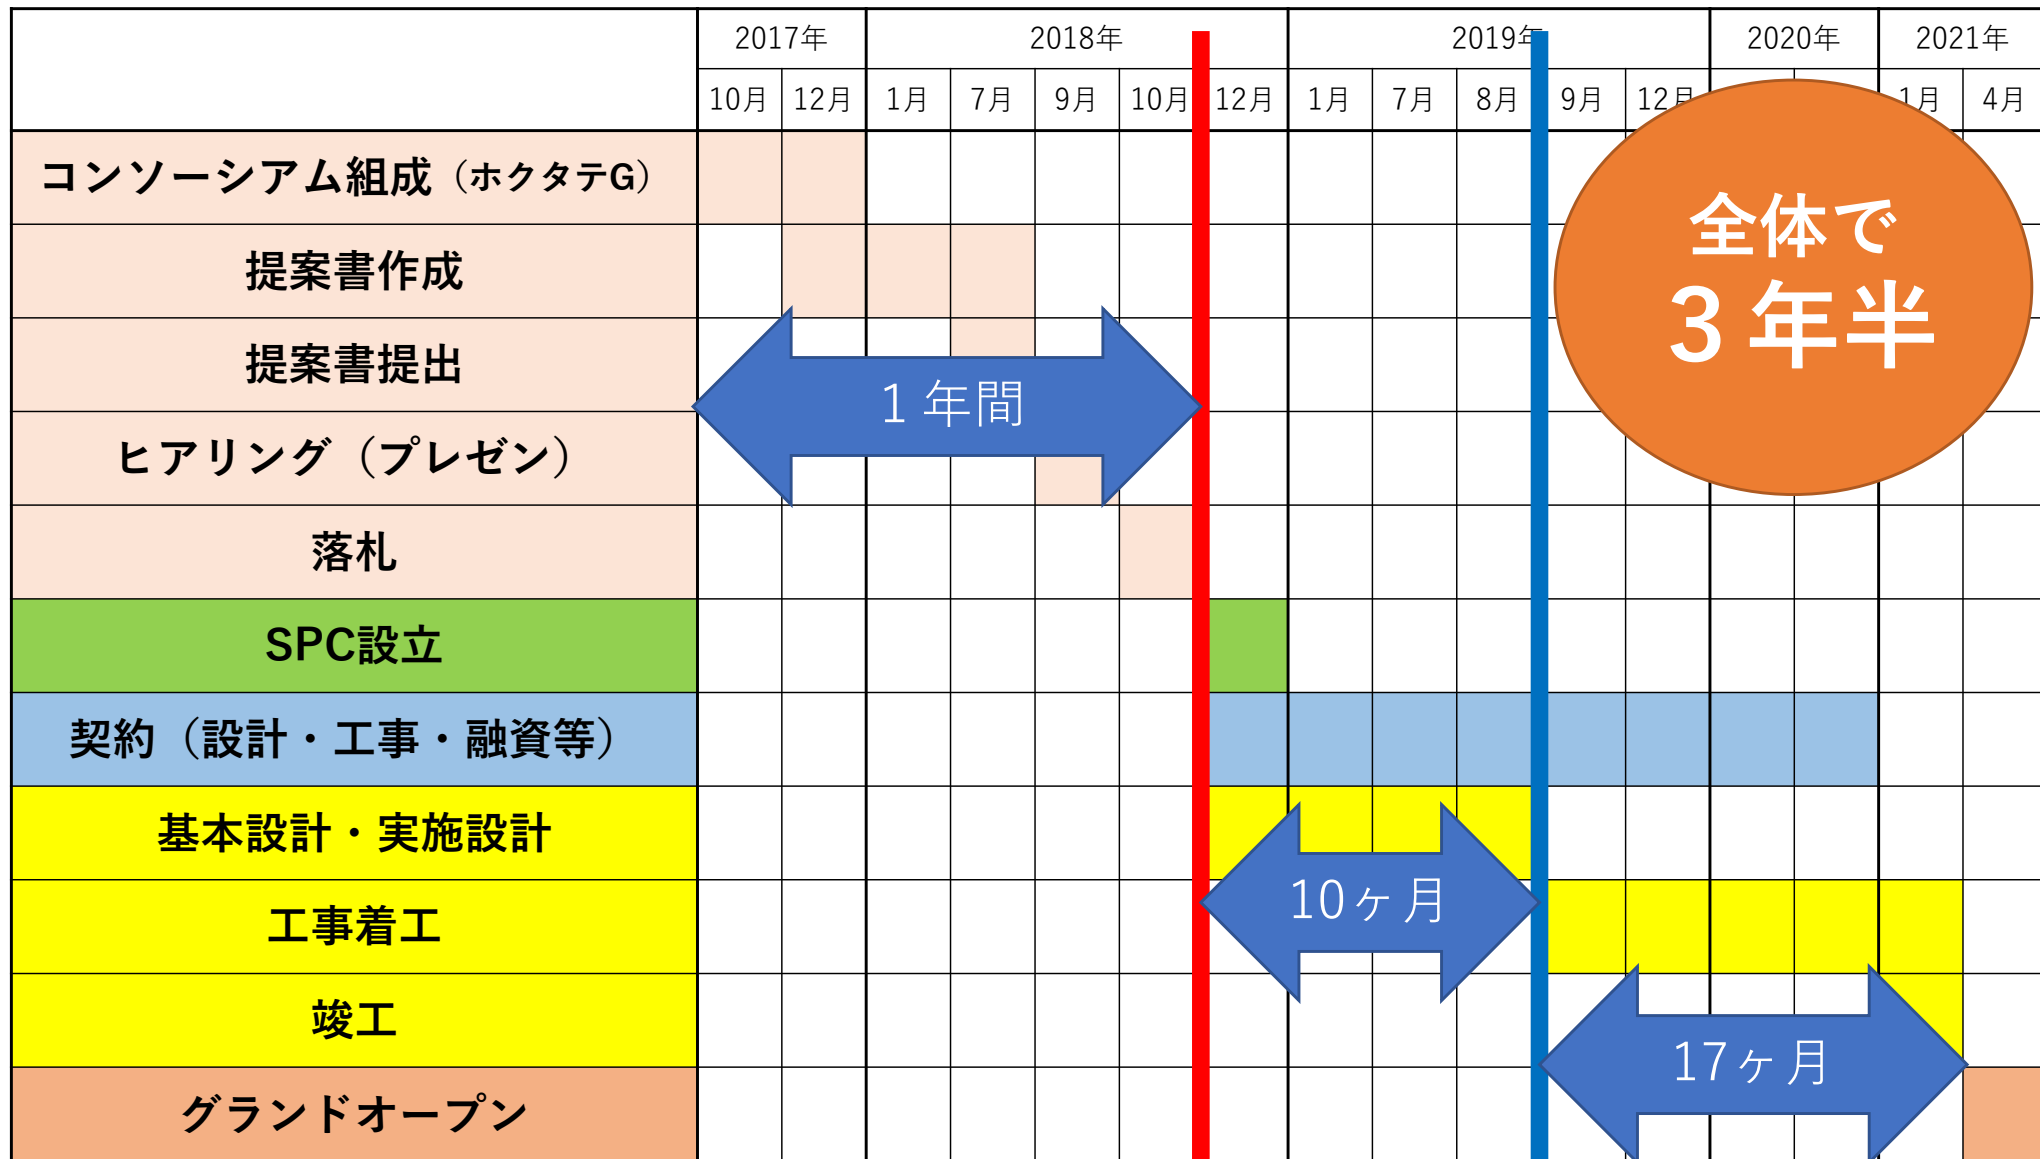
| | 2017年 | | 2018年 | | | | | 2019年 | | | | | 2020年 | | 2021年 | |
|---|---|---|---|---|---|---|---|---|---|---|---|---|---|---|---|---|
| | 10月 | 12月 | 1月 | 7月 | 9月 | 10月 | 12月 | 1月 | 7月 | 8月 | 9月 | 12月 | | | 1月 | 4月 |
| コンソーシアム組成（ホクタテG） | | | | | | | | | | | | | | | | |
| 提案書作成 | | | | | | | | | | | | | | | | |
| 提案書提出 | | | | | | | | | | | | | | | | |
| ヒアリング（プレゼン） | | | | | | | | | | | | | | | | |
| 落札 | | | | | | | | | | | | | | | | |
| SPC設立 | | | | | | | | | | | | | | | | |
| 契約（設計・工事・融資等） | | | | | | | | | | | | | | | | |
| 基本設計・実施設計 | | | | | | | | | | | | | | | | |
| 工事着工 | | | | | | | | | | | | | | | | |
| 竣工 | | | | | | | | | | | | | | | | |
| グランドオープン | | | | | | | | | | | | | | | | |

1年間

10ヶ月

17ヶ月

全体で
3年半